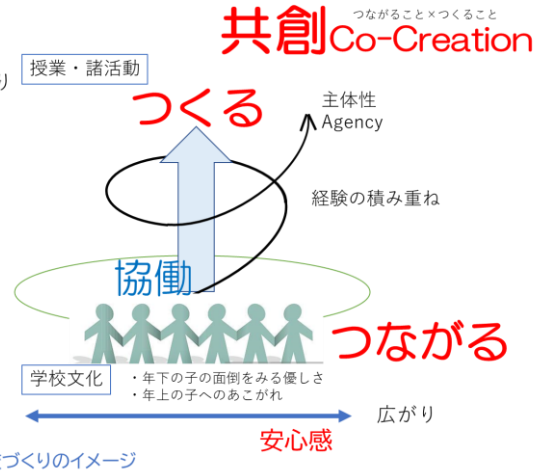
共創Co-Creation
つながること×つくること

り

授業・諸活動

つくる

主体性
Agency

経験の積み重ね

協働

つながる

学校文化
・年下の子の面倒をみる優しさ
・年上の子へのあこがれ

広がり

安心感

づくりのイメージ